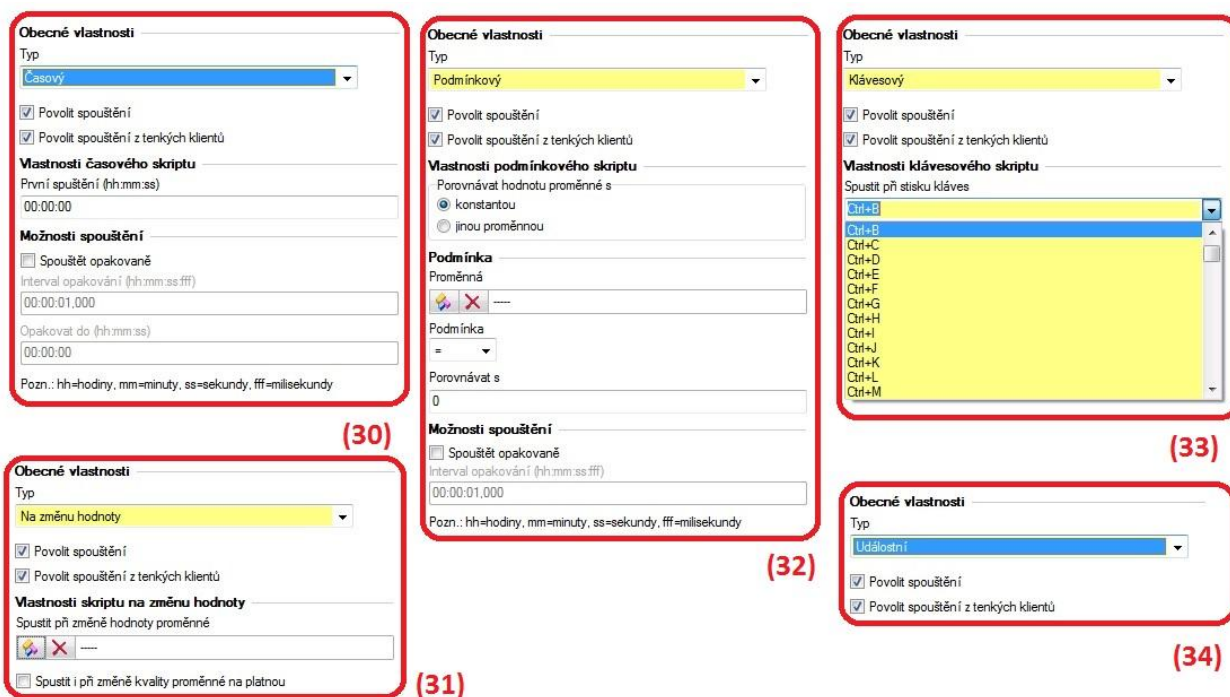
Obecné vlastnosti
Typ
Časový
Povolit spouštění
Povolit spouštění z tenkých klientů
Vlastnosti časového skriptu
První spuštění (hh:mm:ss)
00:00:00
Možnosti spouštění
Spouštět opakovaně
Interval opakování (hh:mm:ss:fff)
00:00:01,000
Opakovat do (hh:mm:ss)
00:00:00
Pozn.: hh=hodiny, mm=minuty, ss=sekundy, fff=milisekundy

(30)

Obecné vlastnosti
Typ
Na změnu hodnoty
Povolit spouštění
Povolit spouštění z tenkých klientů
Vlastnosti skriptu na změnu hodnoty
Spustit při změně hodnoty proměnné
-----
Spustit i při změně kvality proměnné na platnou

(31)

Obecné vlastnosti
Typ
Podmínkový
Povolit spouštění
Povolit spouštění z tenkých klientů
Vlastnosti podmínkového skriptu
Porovnávat hodnotu proměnné s
konstantou
jinou proměnnou
Podmínka
Proměnná
-----
Podmínka
=
Porovnávat s
0
Možnosti spouštění
Spouštět opakovaně
Interval opakování (hh:mm:ss:fff)
00:00:01,000
Pozn.: hh=hodiny, mm=minuty, ss=sekundy, fff=milisekundy

(32)

Obecné vlastnosti
Typ
Klávesový
Povolit spouštění
Povolit spouštění z tenkých klientů
Vlastnosti klávesového skriptu
Spustit při stisku kláves
Ctrl+B
Ctrl+B
Ctrl+C
Ctrl+D
Ctrl+E
Ctrl+F
Ctrl+G
Ctrl+H
Ctrl+I
Ctrl+J
Ctrl+K
Ctrl+L
Ctrl+M

(33)

Obecné vlastnosti
Typ
Událostní
Povolit spouštění
Povolit spouštění z tenkých klientů

(34)